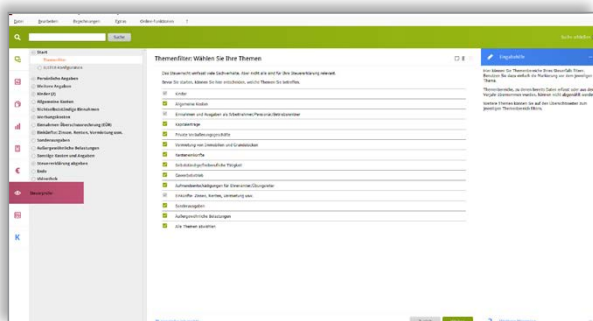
Datei Bearbeiten Begleichungen Extras Online-Funktionen ?

Suche

Start

Persönliche Angaben

Weitere Angaben

Kinder

Allgemeine Kosten

Nichtselbständige Einnahmen

Vorsorgekosten

Einnahmen-Überschussrechnung (EÜR)

Steuerprofil

Themenfilter: Wählen Sie Ihre Themen

Eingabehilfe

Kinder

Allgemeine Kosten

Sonderausgaben

Außergewöhnliche Belastungen

Alle Themen abwählen